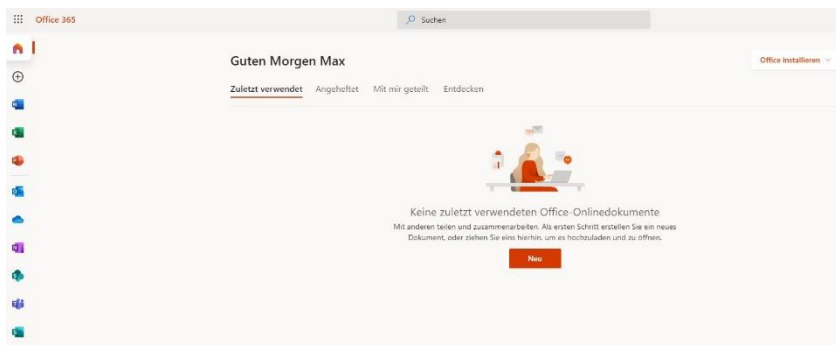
Office 365

Suchen

Guten Morgen Max

Office installieren

Zuletzt verwendet Angeheftet Mit mir geteilt Entdecken

Keine zuletzt verwendeten Office-Onlinedokumente

Mit anderen teilen und zusammenarbeiten. Als ersten Schritt erstellen Sie ein neues Dokument, oder ziehen Sie eins hierhin, um es hochzuladen und zu öffnen.

Neu